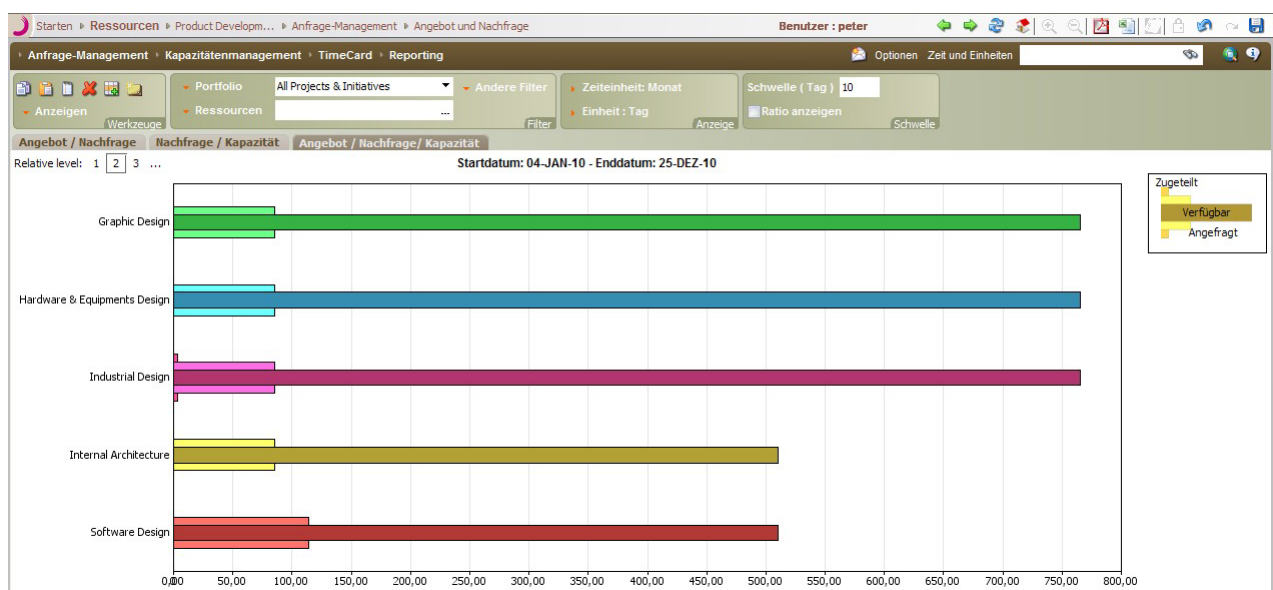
Starten ▸ Ressourcen ▸ Product Developm... ▸ Anfrage-Management ▸ Angebot und Nachfrage

Benutzer : peter

▸ Anfrage-Management ▸ Kapazitätenmanagement ▸ TimeCard ▸ Reporting

Optionen Zeit und Einheiten

Anzeigen
Werkzeuge

Portfolio All Projects & Initiatives
Andere Filter
Ressourcen ...
Filter

Zeiteinheit: Monat
Einheit : Tag
Anzeige

Schwelle ( Tag ) 10
Ratio anzeigen
Schwelle

Angebot / Nachfrage | Nachfrage / Kapazität | Angebot / Nachfrage/ Kapazität

Relative level: 1 2 3 ...

Startdatum: 04-JAN-10 - Enddatum: 25-DEZ-10

Graphic Design
Hardware & Equipments Design
Industrial Design
Internal Architecture
Software Design

0,00 50,00 100,00 150,00 200,00 250,00 300,00 350,00 400,00 450,00 500,00 550,00 600,00 650,00 700,00 750,00 800,00

Zugeteilt
Verfügbar
Angefragt